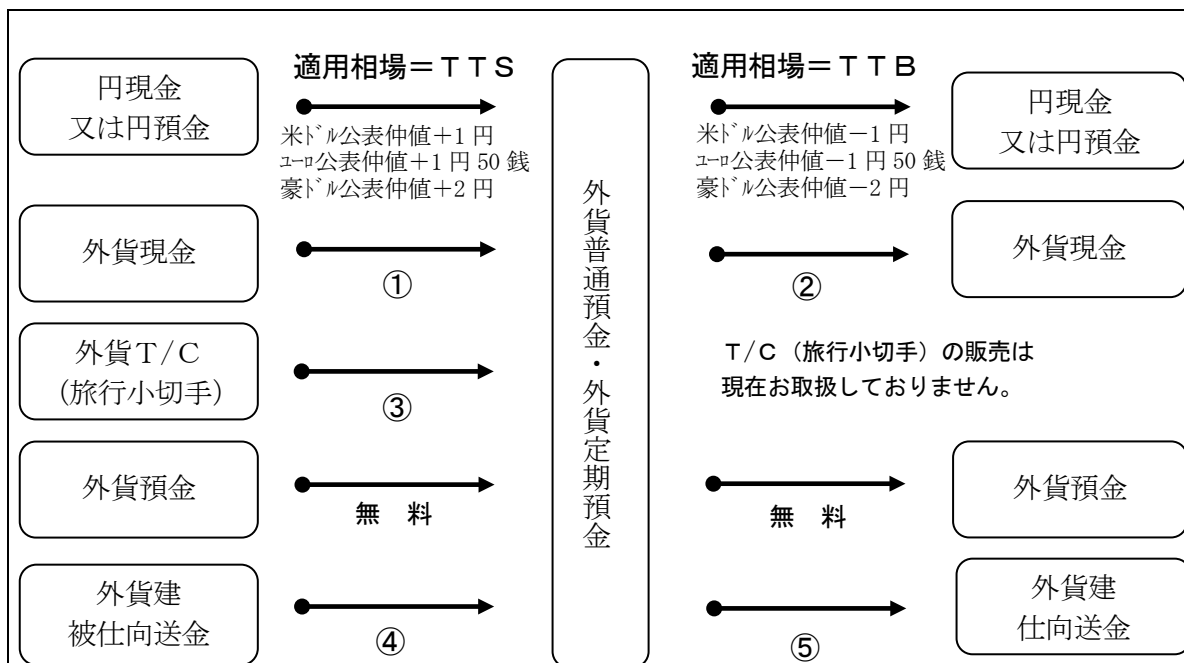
円現金
又は円預金

適用相場＝ＴＴＳ

米ﾄﾞﾙ公表仲値＋1 円
ﾕｰﾛ公表仲値＋1 円 50 銭
豪ﾄﾞﾙ公表仲値＋2 円

外貨現金

①

外貨T/C
(旅行小切手)

③

外貨預金

無　料

外貨建
被仕向送金

④

外貨普通預金・外貨定期預金

適用相場＝ＴＴＢ

米ﾄﾞﾙ公表仲値－1 円
ﾕｰﾛ公表仲値－1 円 50 銭
豪ﾄﾞﾙ公表仲値－2 円

円現金
又は円預金

②

外貨現金

T/C（旅行小切手）の販売は
現在お取扱しておりません。

無　料

外貨預金

⑤

外貨建
仕向送金